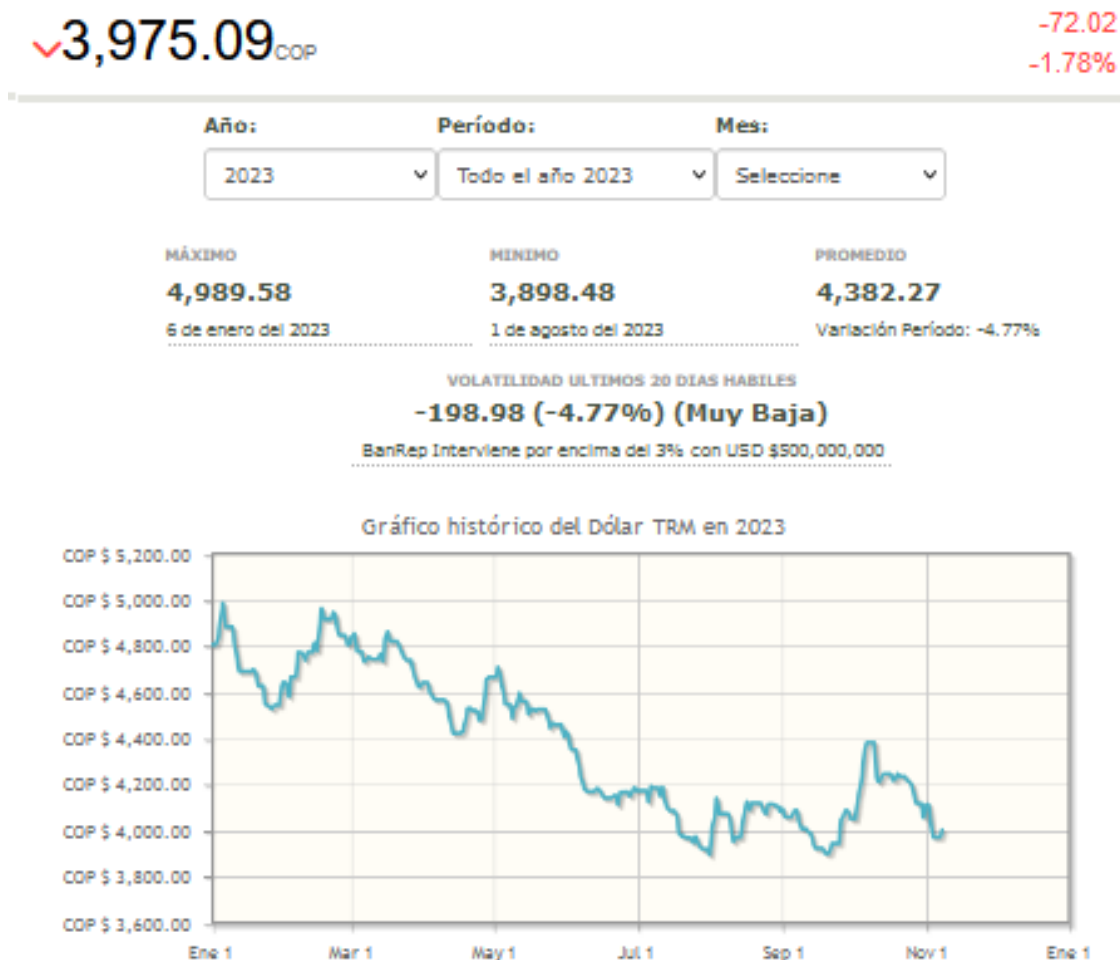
3,975.09COP

-72.02
-1.78%

Año:
2023

Período:
Todo el año 2023

Mes:
Seleccione

MÁXIMO
4,989.58
6 de enero del 2023

MINIMO
3,898.48
1 de agosto del 2023

PROMEDIO
4,382.27
Variación Período: -4.77%

VOLATILIDAD ULTIMOS 20 DIAS HABILES
-198.98 (-4.77%) (Muy Baja)
BanRep Interviene por encima del 3% con USD $500,000,000

Gráfico histórico del Dólar TRM en 2023

COP $ 5,200.00
COP $ 5,000.00
COP $ 4,800.00
COP $ 4,600.00
COP $ 4,400.00
COP $ 4,200.00
COP $ 4,000.00
COP $ 3,800.00
COP $ 3,600.00

Ene 1
Mar 1
May 1
Jul 1
Sep 1
Nov 1
Ene 1